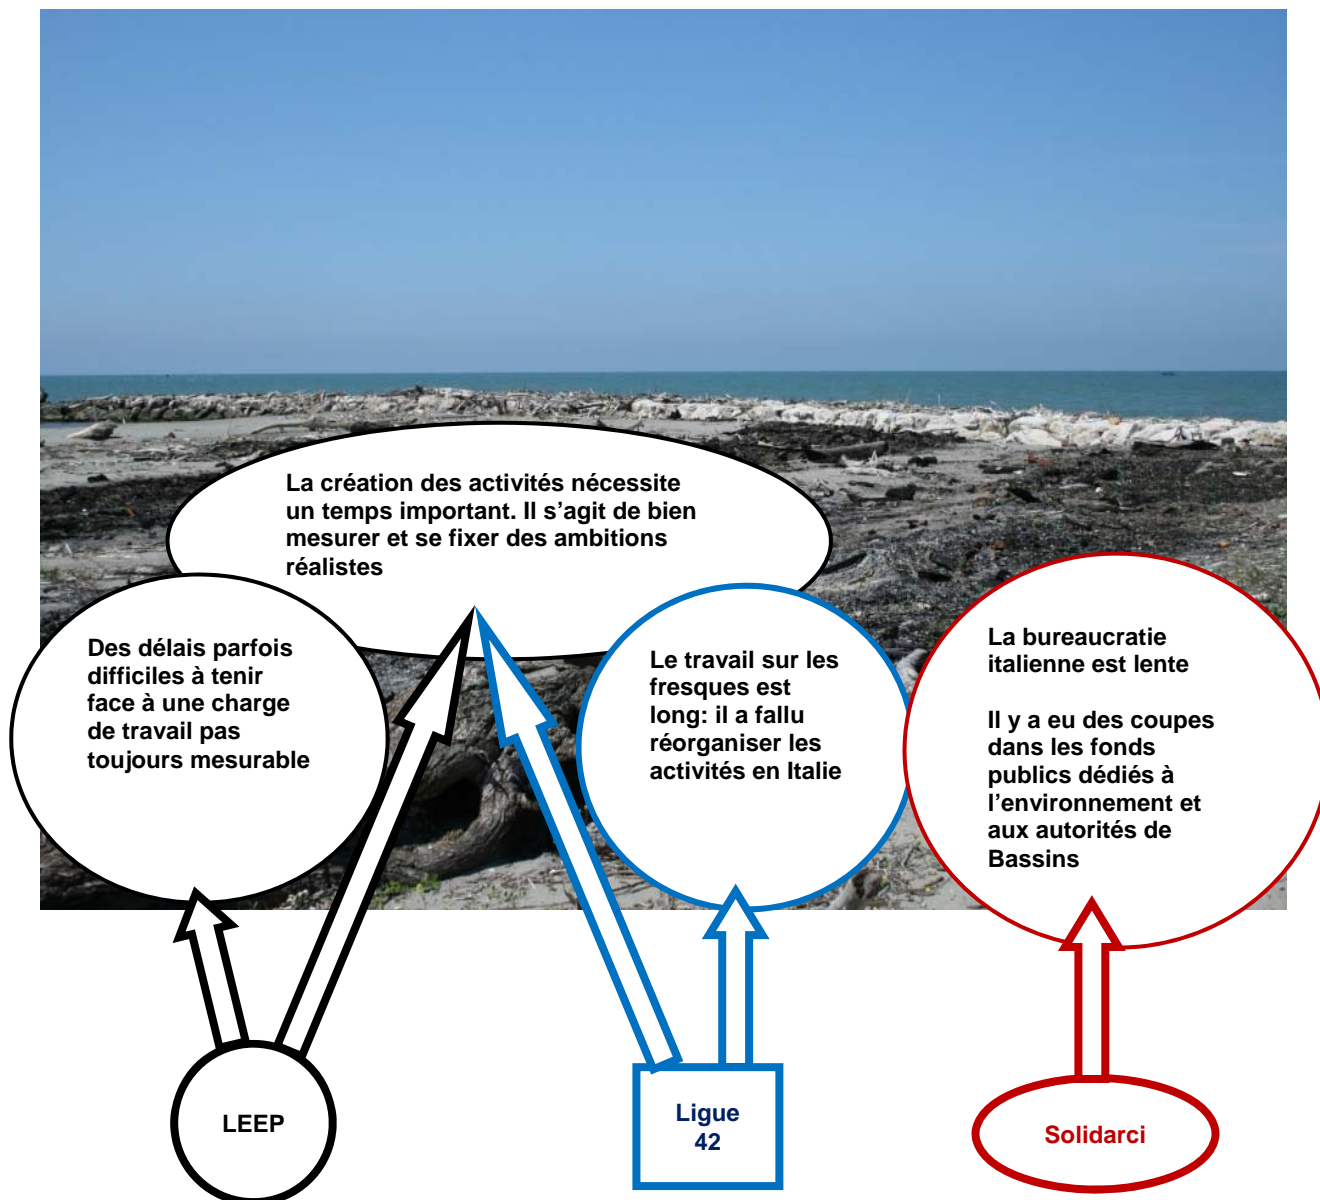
La création des activités nécessite un temps important. Il s’agit de bien mesurer et se fixer des ambitions réalistes

Des délais parfois difficiles à tenir face à une charge de travail pas toujours mesurable

Le travail sur les fresques est long: il a fallu réorganiser les activités en Italie

La bureaucratie italienne est lente

Il y a eu des coupes dans les fonds publics dédiés à l’environnement et aux autorités de Bassins

LEEP

Ligue 42

Solidarci